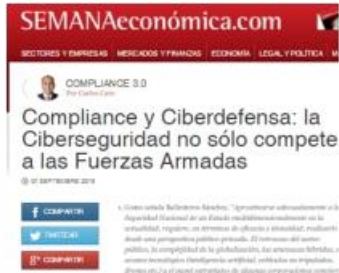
SEMANAeconómica.com

SECTORES Y EMPRESAS MERCADOS Y FINANZAS ECONOMÍA LEGAL Y POLÍTICA M

COMPLIANCE 3.0
Por Carlos Caro

Compliance y Ciberdefensa: la Ciberseguridad no sólo compete a las Fuerzas Armadas

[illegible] SEPTIEMBRE 2019

COMPARTIR
TWITTEAR
COMPARTIR

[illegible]